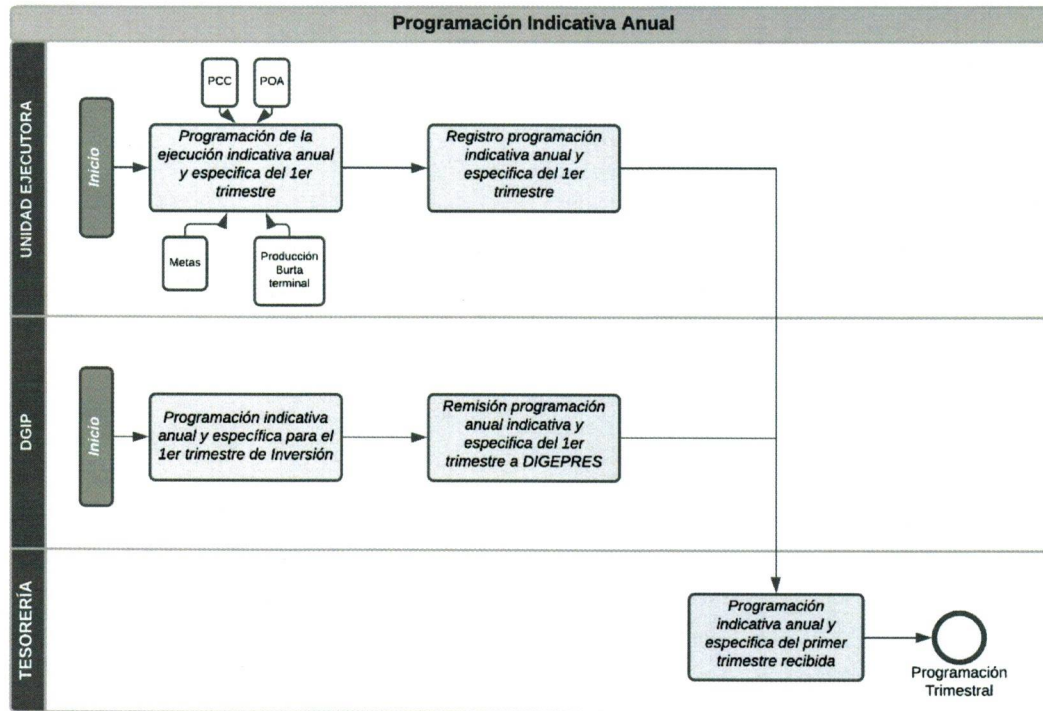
Programación Indicativa Anual

UNIDAD EJECUTORA

Inicio

PCC

POA

Programación de la ejecución indicativa anual y especifica del 1er trimestre

Metas

Producción Burta terminal

Registro programación indicativa anual y especifica del 1er trimestre

DGIP

Inicio

Programación indicativa anual y específica para el 1er trimestre de Inversión

Remisión programación anual indicativa y especifica del 1er trimestre a DIGEPRES

TESORERÍA

Programación indicativa anual y especifica del primer trimestre recibida

Programación Trimestral